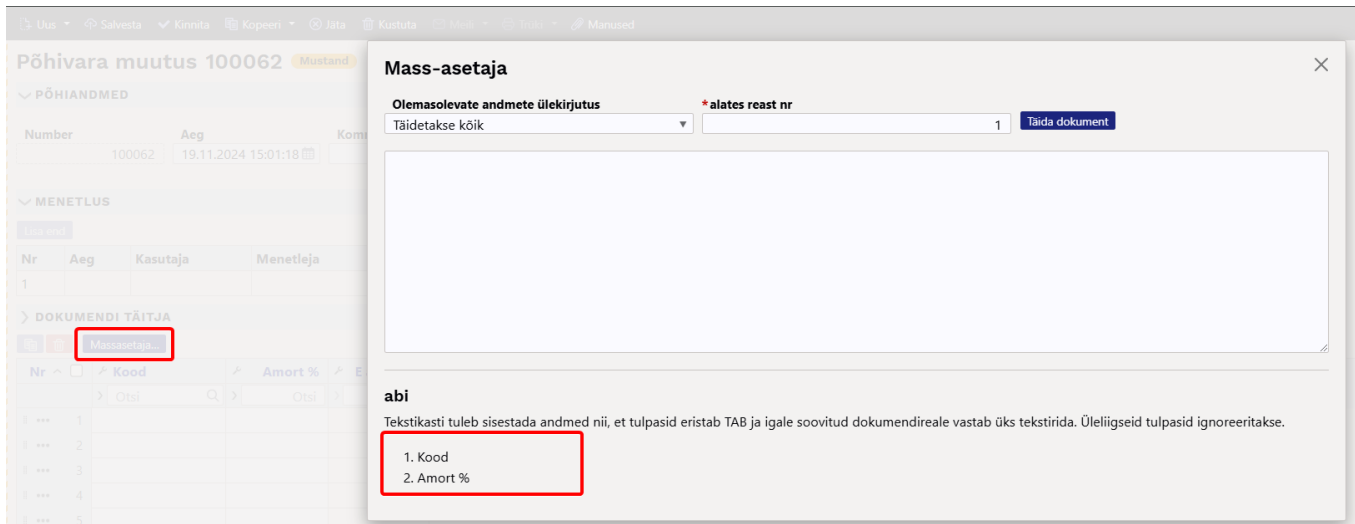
Uus Salvesta Kinnita Kopeeri Jäta Kustuta Meili Trüki Manused

Põhivara muutus 100062 Mustand

PÕHIANDMED

Number
100062

Aeg
19.11.2024 15:01:18

Kom

MENETLUS

Uus rida

| Nr | Aeg | Kasutaja | Menetleja |
|---|---|---|---|
| 1 | | | |

DOKUMENDI TÄITJA

Massasetaja...

Nr Kood Amort % E

Otsi Otsi

1
2
3
4
5

Mass-asetaja

Olemasolevate andmete ülekirjutus
Täidetakse kõik

*alates reast nr
1

Täida dokument

abi

Tekstikasti tuleb sisestada andmed nii, et tulpasid eristab TAB ja igale soovitud dokumendireale vastab üks tekstirida. Üleliigseid tulpasid ignoreeritakse.

1. Kood
2. Amort %